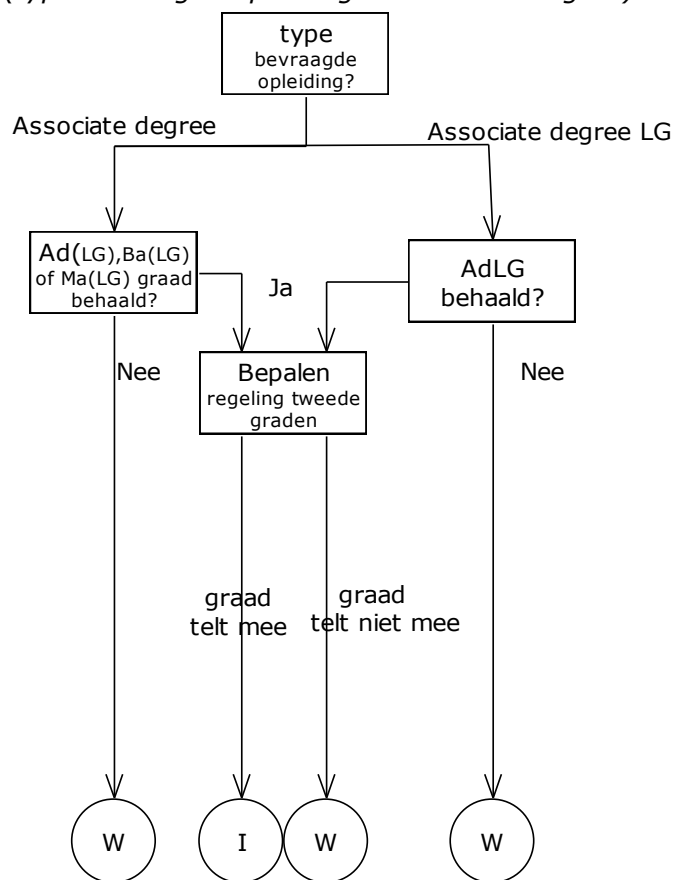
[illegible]

type
bevraagde opleiding?

Associate degree

Associate degree LG

Ad(LG),Ba(LG) of Ma(LG) graad behaald?

Ja

AdLG behaald?

Nee

Bepalen
regeling tweede graden

Nee

graad telt mee

graad telt niet mee

W

I

W

W